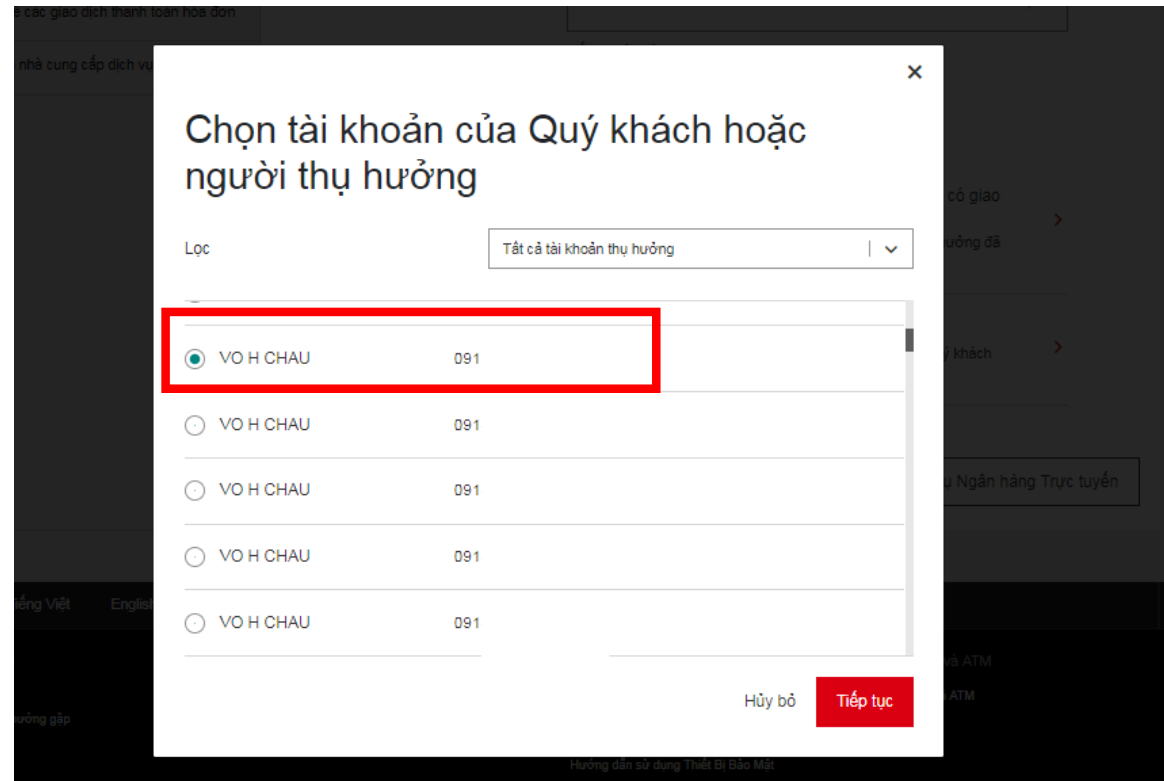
ề các giao dịch thanh toán hóa đơn

nhà cung cấp dịch vụ

×

Chọn tài khoản của Quý khách hoặc người thụ hưởng

Lọc

Tất cả tài khoản thụ hưởng

VO H CHAU 091

VO H CHAU 091

VO H CHAU 091

VO H CHAU 091

VO H CHAU 091

Hủy bỏ

Tiếp tục

có giao

ưởng đã

ý khách

u Ngân hàng Trực tuyến

iếng Việt

English

à ATM

ATM

ường gặp

Hướng dẫn sử dụng Thiết Bị Bảo Mật